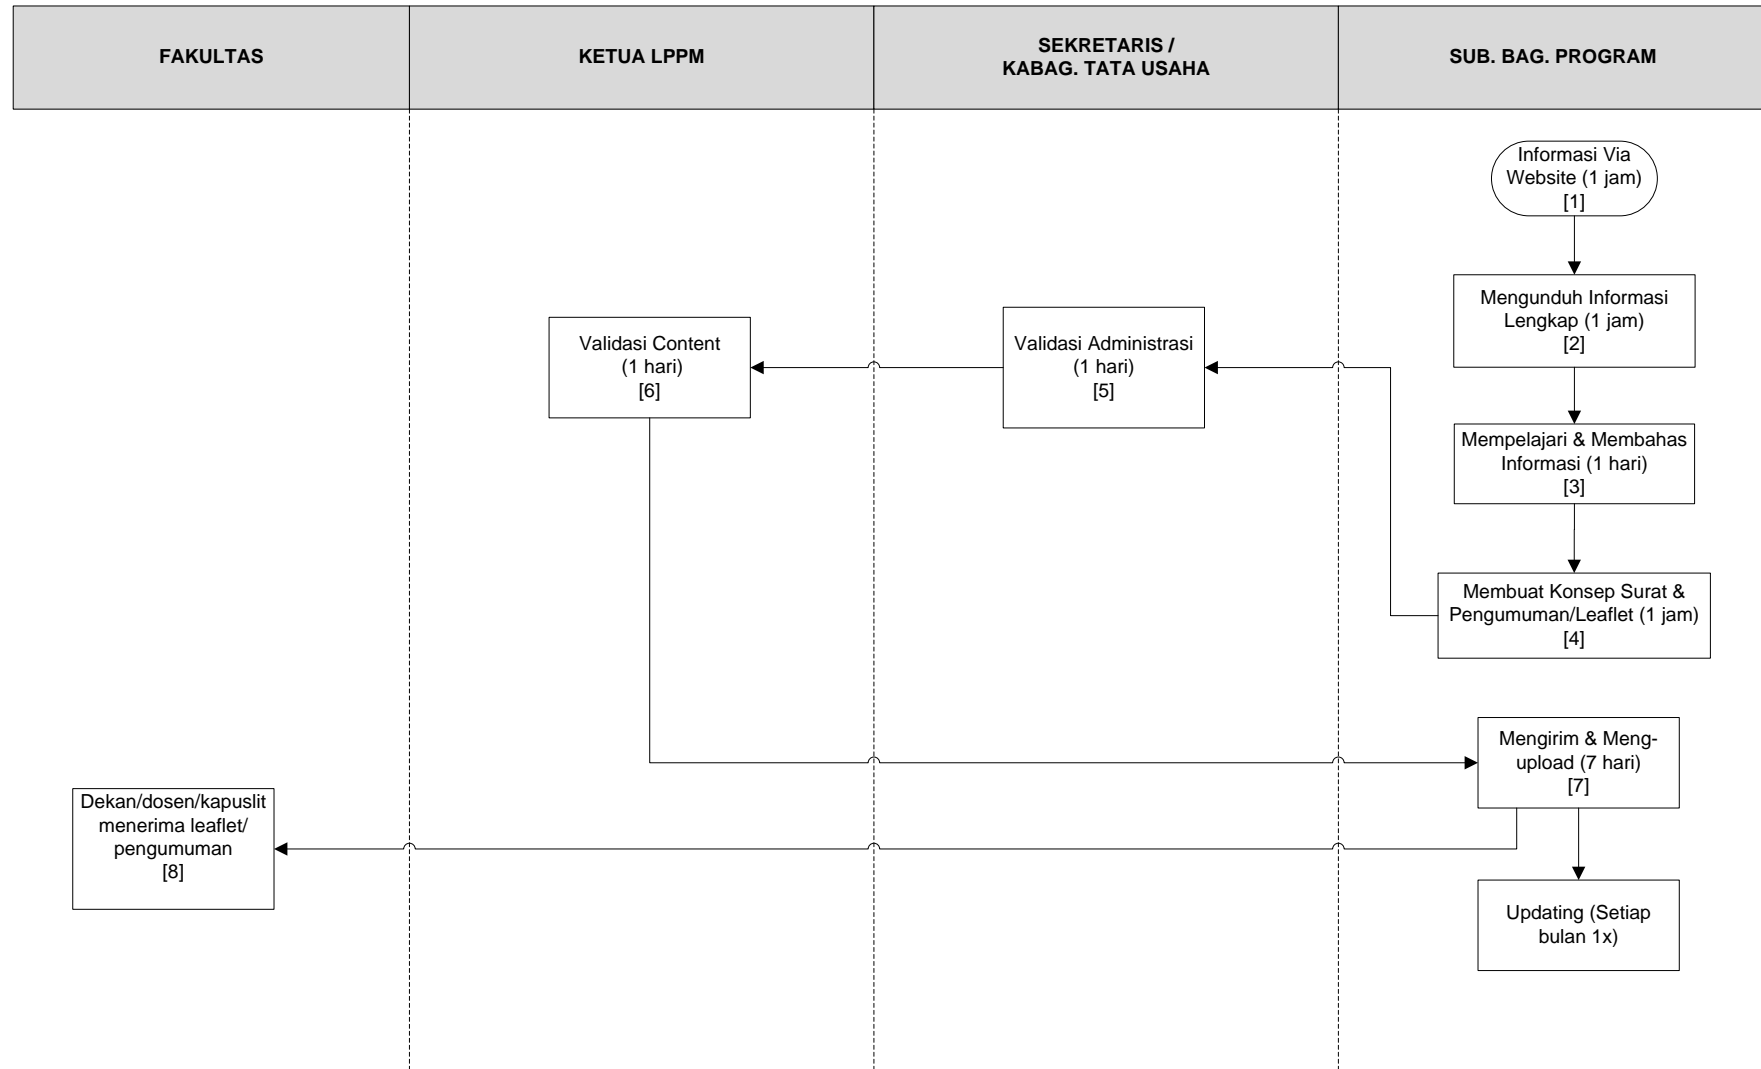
| FAKULTAS | KETUA LPPM | SEKRETARIS / KABAG. TATA USAHA | SUB. BAG. PROGRAM |
|---|---|---|---|

Informasi Via Website (1 jam) [1]

Mengunduh Informasi Lengkap (1 jam) [2]

Mempelajari & Membahas Informasi (1 hari) [3]

Membuat Konsep Surat & Pengumuman/Leaflet (1 jam) [4]

Validasi Administrasi (1 hari) [5]

Validasi Content (1 hari) [6]

Mengirim & Meng-upload (7 hari) [7]

Dekan/dosen/kapuslit menerima leaflet/ pengumuman [8]

Updating (Setiap bulan 1x)